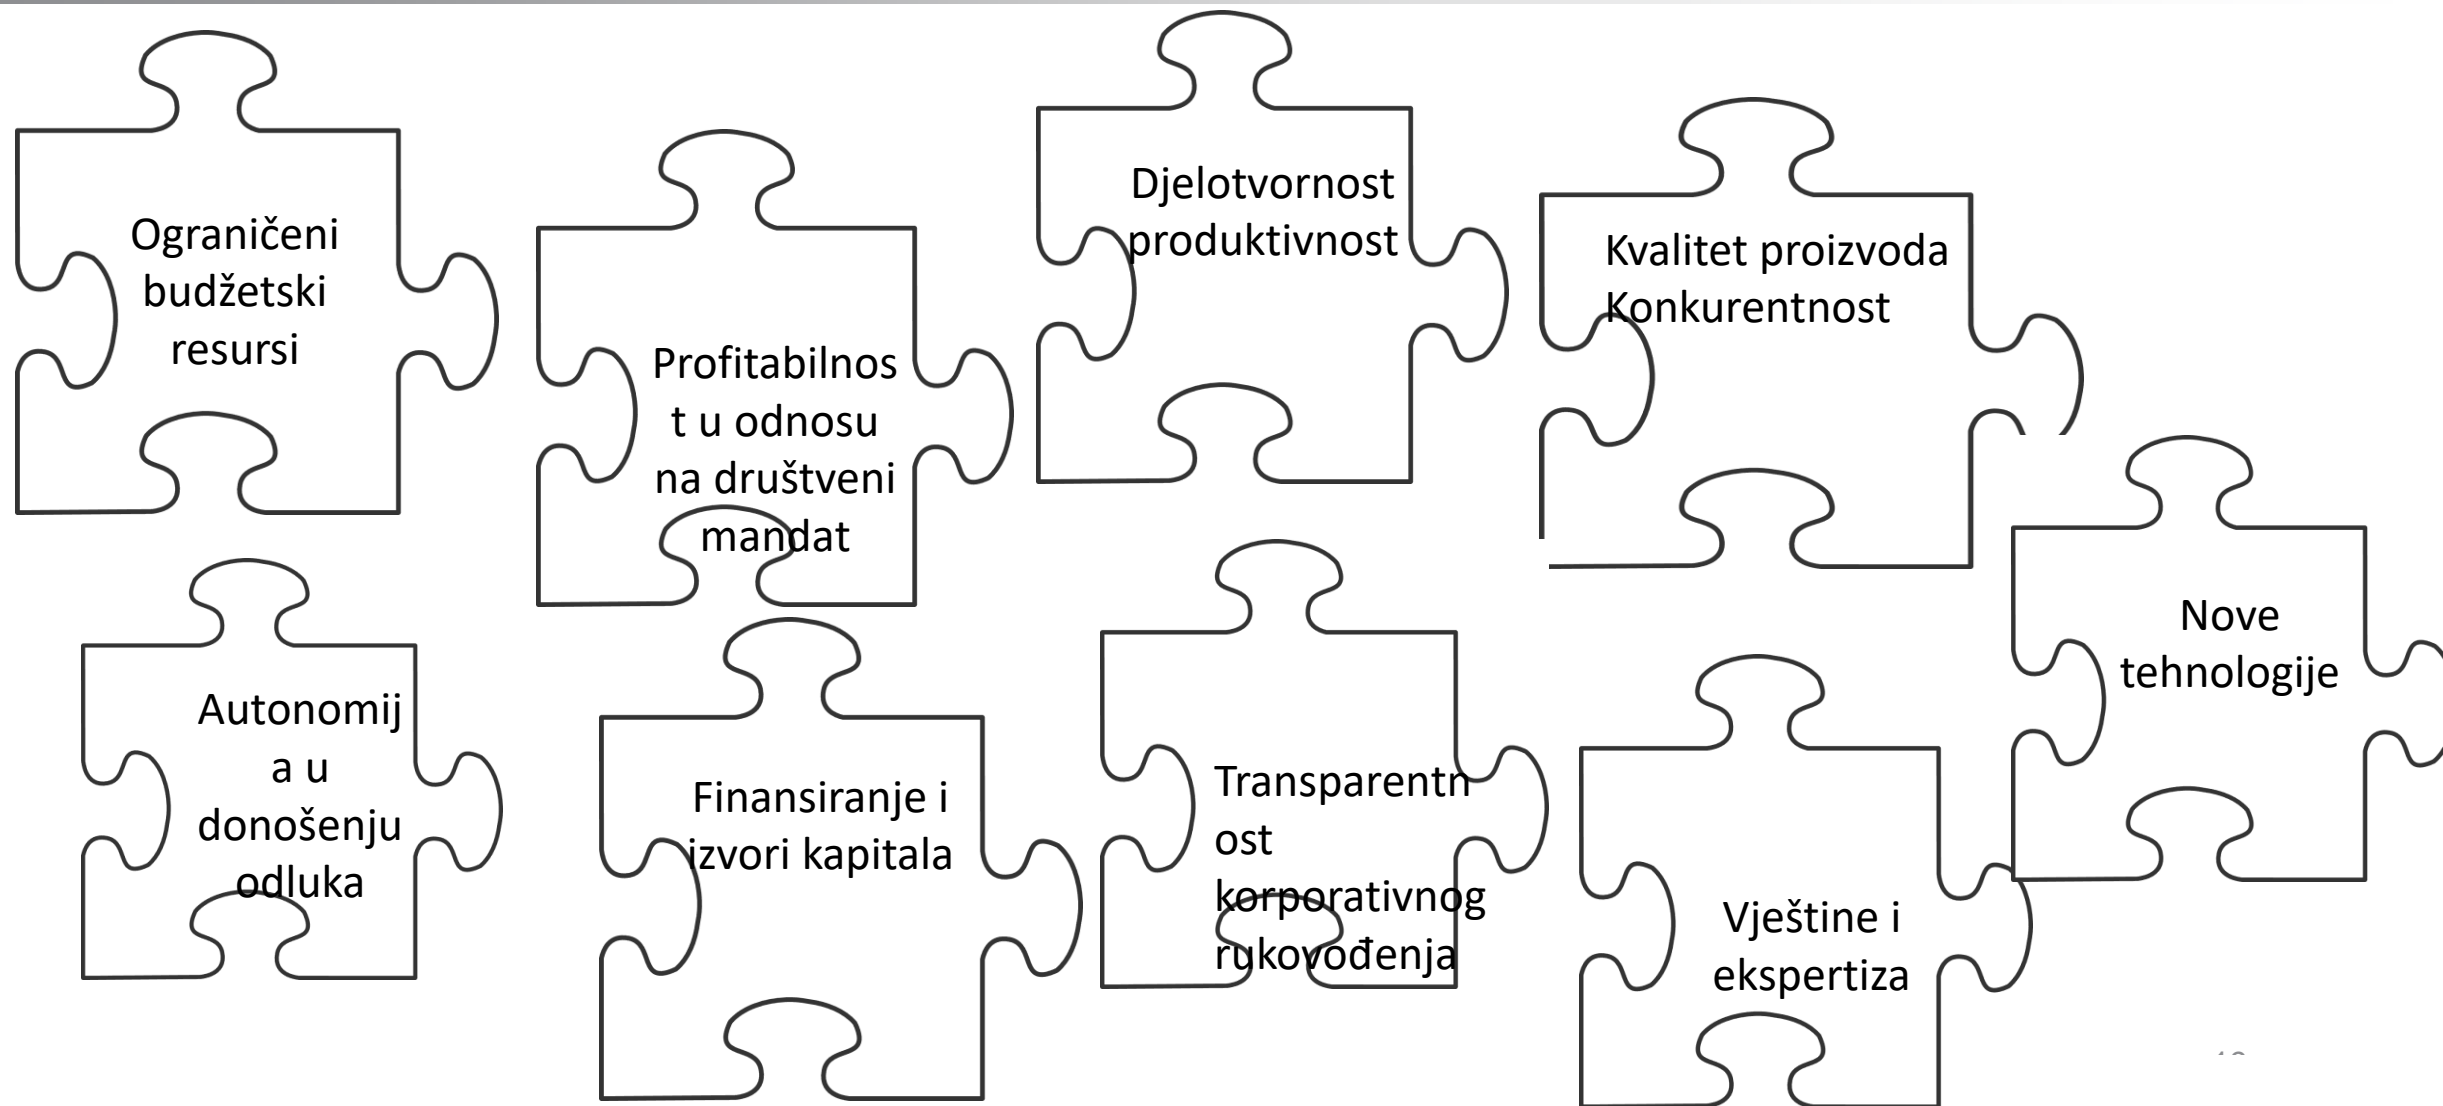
Ograničeni budžetski resursi

Profitabilnost u odnosu na društveni mandat

Djelotvornost produktivnost

Kvalitet proizvoda Konkurentnost

Nove tehnologije

Autonomija u donošenju odluka

Finansiranje i izvori kapitala

Transparentnost korporativnog rukovođenja

Vještine i ekspertiza

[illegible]